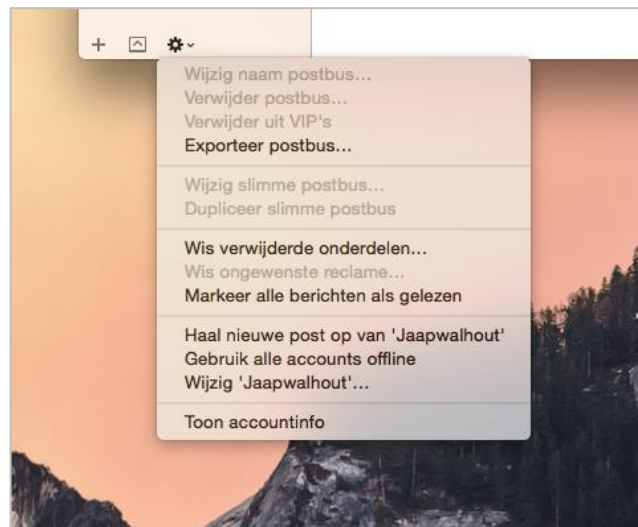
+

Wijzig naam postbus...
Verwijder postbus...
Verwijder uit VIP's
Exporteer postbus...

Wijzig slimme postbus...
Dupliceer slimme postbus

Wis verwijderde onderdelen...
Wis ongewenste reclame...
Markeer alle berichten als gelezen

Haal nieuwe post op van 'Jaapwalhout'
Gebruik alle accounts offline
Wijzig 'Jaapwalhout'...

Toon accountinfo